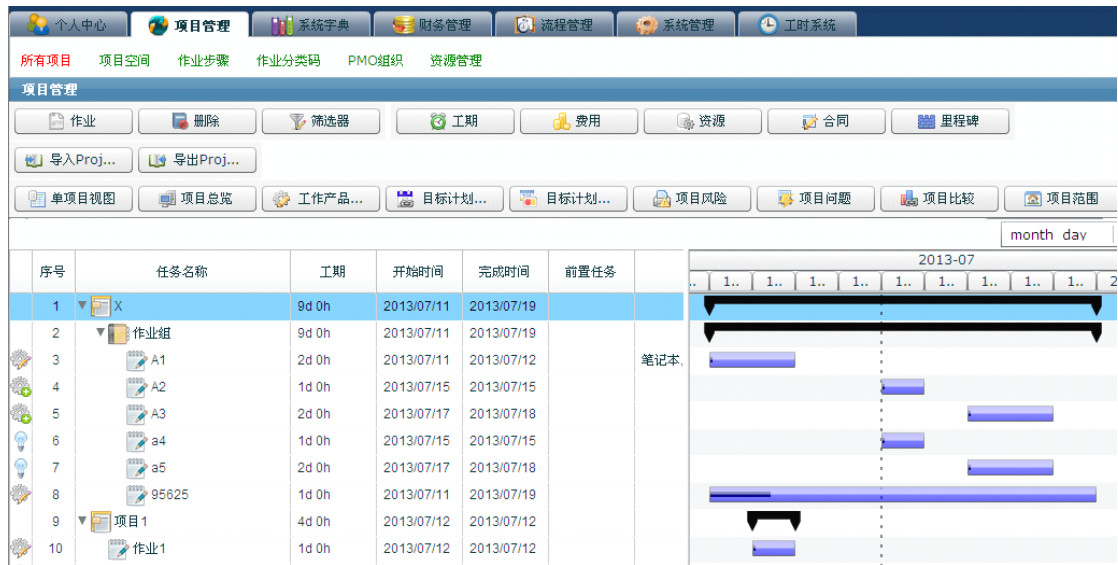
个人中心 项目管理 系统字典 财务管理 流程管理 系统管理 工时系统

所有项目 项目空间 作业步骤 作业分类码 PMO组织 资源管理

项目管理

作业 删除 筛选器 工期 费用 资源 合同 里程碑

导入Proj... 导出Proj...

单项目视图 项目总览 工作产品... 目标计划... 目标计划... 项目风险 项目问题 项目比较 项目范围

month day

| 序号 | 任务名称 | 工期 | 开始时间 | 完成时间 | 前置任务 | |
|---|---|---|---|---|---|---|
| 1 | X | 9d 0h | 2013/07/11 | 2013/07/19 | | |
| 2 | 作业组 | 9d 0h | 2013/07/11 | 2013/07/19 | | |
| 3 | A1 | 2d 0h | 2013/07/11 | 2013/07/12 | | 笔记本, |
| 4 | A2 | 1d 0h | 2013/07/15 | 2013/07/15 | | |
| 5 | A3 | 2d 0h | 2013/07/17 | 2013/07/18 | | |
| 6 | a4 | 1d 0h | 2013/07/15 | 2013/07/15 | | |
| 7 | a5 | 2d 0h | 2013/07/17 | 2013/07/18 | | |
| 8 | 95625 | 1d 0h | 2013/07/11 | 2013/07/19 | | |
| 9 | 项目1 | 4d 0h | 2013/07/12 | 2013/07/12 | | |
| 10 | 作业1 | 1d 0h | 2013/07/12 | 2013/07/12 | | |

2013-07
1.. 1.. 1.. 1.. 1.. 1.. 1.. 1.. 1.. 2